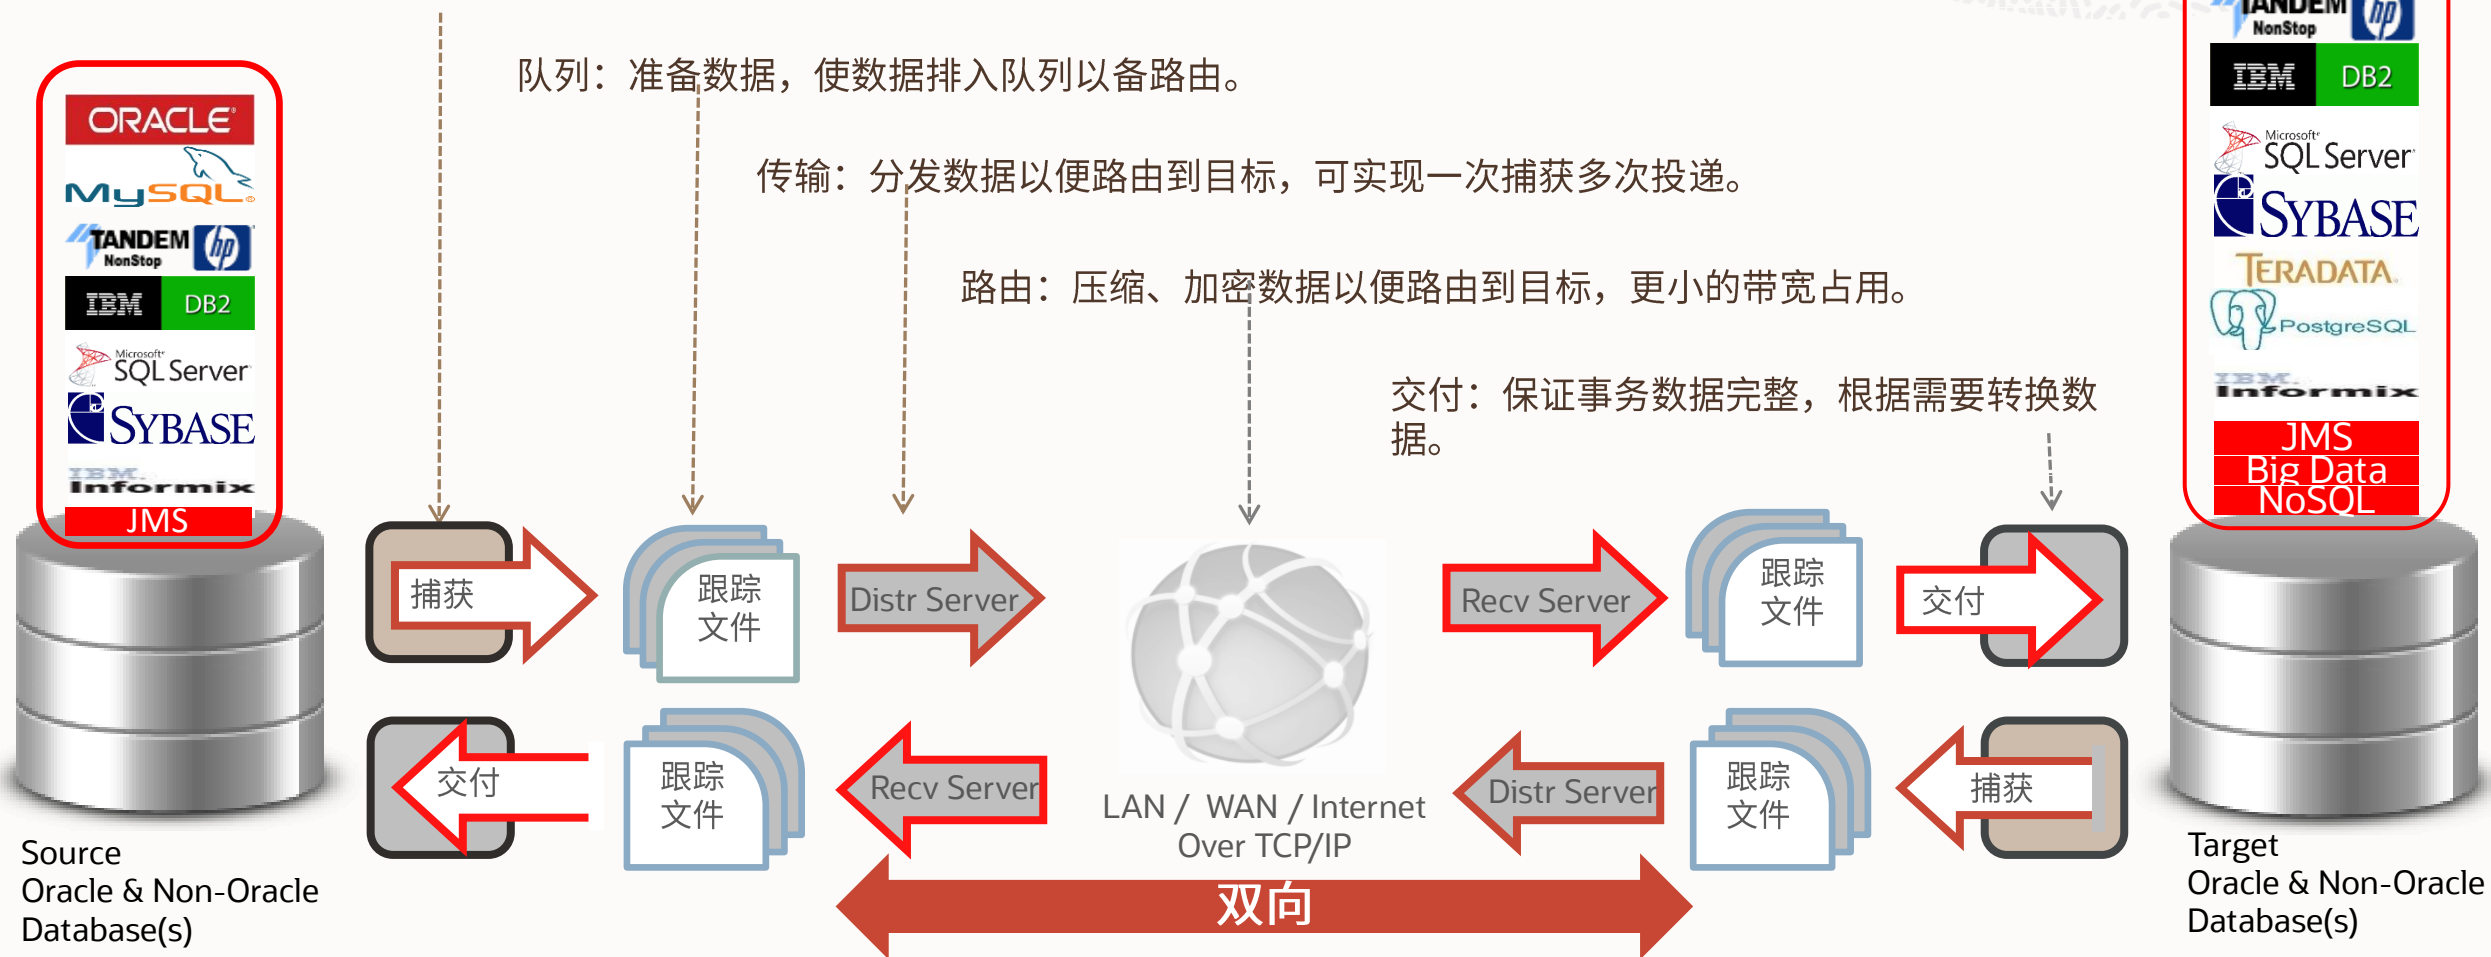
ORACLE
MySQL
TANDEM NonStop
IBM DB2
Microsoft SQL Server
SYBASE
IBM Informix
JMS

队列：准备数据，使数据排入队列以备路由。

传输：分发数据以便路由到目标，可实现一次捕获多次投递。

路由：压缩、加密数据以便路由到目标，更小的带宽占用。

交付：保证事务数据完整，根据需要转换数据。

TANDEM NonStop
IBM DB2
Microsoft SQL Server
SYBASE
TERADATA
PostgreSQL
IBM Informix
JMS
Big Data
NoSQL

捕获
跟踪文件
Distr Server
Recv Server
跟踪文件
交付

交付
跟踪文件
Recv Server
LAN / WAN / Internet Over TCP/IP
Distr Server
跟踪文件
捕获

双向

Source
Oracle & Non-Oracle Database(s)

Target
Oracle & Non-Oracle Database(s)